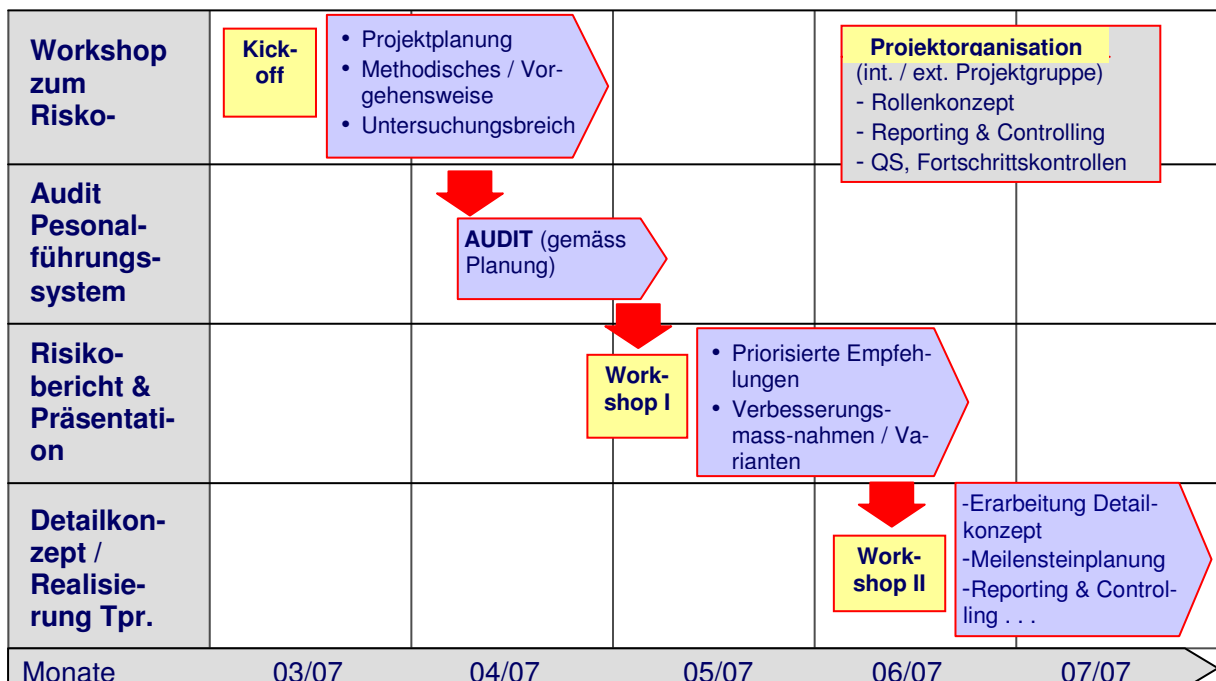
Workshop zum Risko-

Kick-off

- Projektplanung
- Methodisches / Vorgehensweise
- Untersuchungsbreich

Projektorganisation
(int. / ext. Projektgruppe)
- Rollenkonzept
- Reporting & Controlling
- QS, Fortschrittskontrollen

Audit Pesonalführungssystem

AUDIT (gemäss Planung)

Risikobericht & Präsentation

Workshop I

- Priorisierte Empfehlungen
- Verbesserungsmass-nahmen / Varianten

Detailkonzept / Realisierung Tpr.

Workshop II

-Erarbeitung Detailkonzept
-Meilensteinplanung
-Reporting & Controlling . . .

Monate 03/07 04/07 05/07 06/07 07/07